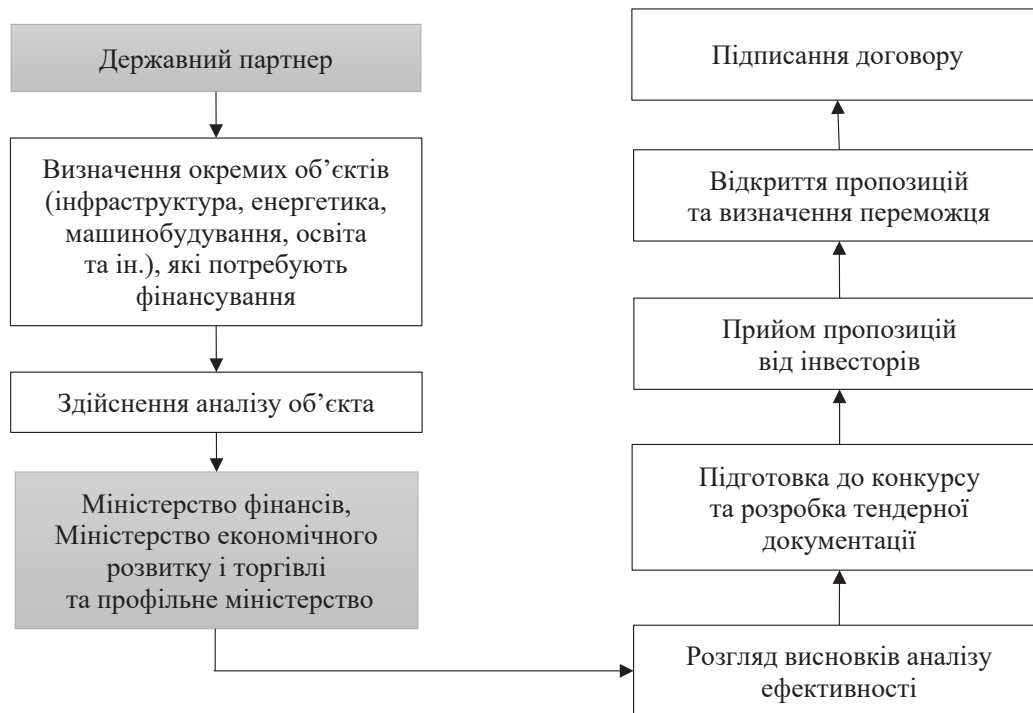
Державний партнер

Визначення окремих об’єктів (інфраструктура, енергетика, машинобудування, освіта та ін.), які потребують фінансування

Здійснення аналізу об’єкта

Міністерство фінансів, Міністерство економічного розвитку і торгівлі та профільне міністерство

Розгляд висновків аналізу ефективності

Підготовка до конкурсу та розробка тендерної документації

Прийом пропозицій від інвесторів

Відкриття пропозицій та визначення переможця

Підписання договору